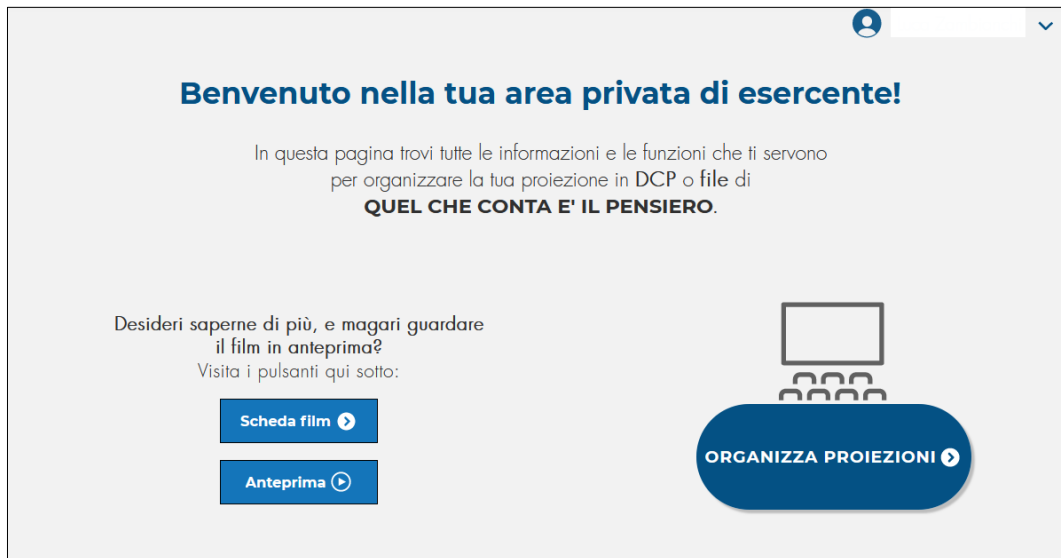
Benvenuto nella tua area privata di esercente!

In questa pagina trovi tutte le informazioni e le funzioni che ti servono per organizzare la tua proiezione in DCP o file di QUEL CHE CONTA E' IL PENSIERO.

Desideri saperne di più, e magari guardare il film in anteprima?
Visita i pulsanti qui sotto:

Scheda film

Anteprima

ORGANIZZA PROIEZIONI